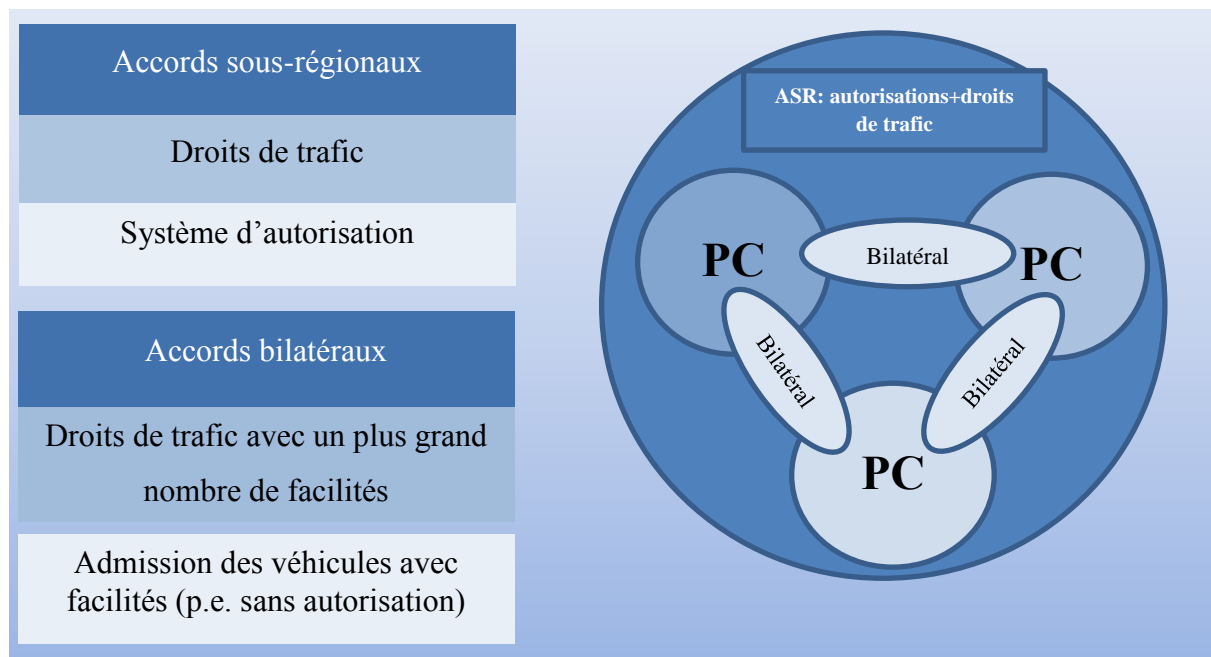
Accords sous-régionaux

Droits de trafic

Système d’autorisation

Accords bilatéraux

Droits de trafic avec un plus grand nombre de facilités

Admission des véhicules avec facilités (p.e. sans autorisation)

ASR: autorisations+droits de trafic

PC

Bilatéral

PC

Bilatéral

Bilatéral

PC